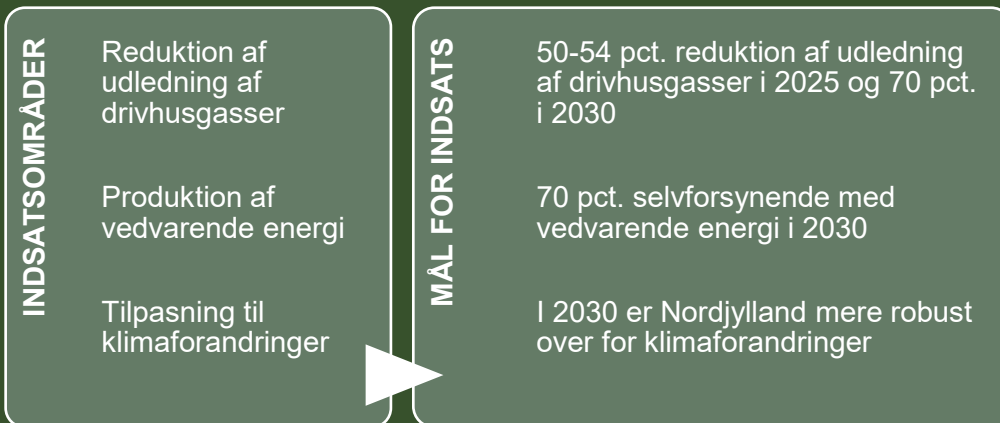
INDSATSOMRÅDER

Reduktion af udledning af drivhusgasser

Produktion af vedvarende energi

Tilpasning til klimaforandringer

MÅL FOR INDSATS

50-54 pct. reduktion af udledning af drivhusgasser i 2025 og 70 pct. i 2030

70 pct. selvforsynende med vedvarende energi i 2030

I 2030 er Nordjylland mere robust over for klimaforandringer